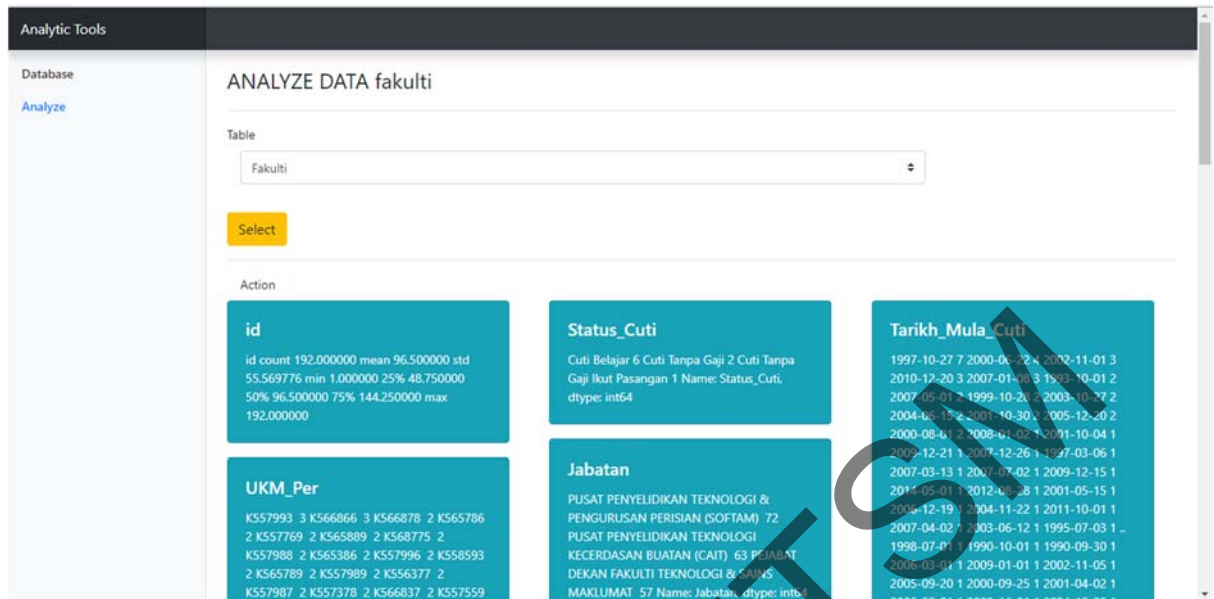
Analytic Tools

Database

Analyze

ANALYZE DATA fakulti

Table

Fakulti

Select

Action

id

id count 192.000000 mean 96.500000 std 55.569776 min 1.000000 25% 48.750000 50% 96.500000 75% 144.250000 max 192.000000

Status_Cuti

Cuti Belajar 6 Cuti Tanpa Gaji 2 Cuti Tanpa Gaji Ikut Pasangan 1 Name: Status_Cuti, dtype: int64

Tarikh_Mula_Cuti

1997-10-27 7 2000-06-22 4 2002-11-01 3 2010-12-20 3 2007-01-08 3 1993-10-01 2 2007-05-01 2 1999-10-28 2 2003-10-27 2 2004-06-15 2 2001-10-30 2 2005-12-20 2 2000-08-01 2 2008-01-02 1 2001-10-04 1 2009-12-21 1 2007-12-26 1 1997-03-06 1 2007-03-13 1 2007-07-02 1 2009-12-15 1 2014-05-01 1 2012-08-28 1 2001-05-15 1 2006-12-19 1 2004-11-22 1 2011-10-01 1 2007-04-02 1 2003-06-12 1 1995-07-03 1 ... 1998-07-01 1 1990-10-01 1 1990-09-30 1 2006-03-01 1 2009-01-01 1 2002-11-05 1 2005-09-20 1 2000-09-25 1 2001-04-02 1

UKM_Per

K557993 3 K566866 3 K566878 2 K565786 2 K557769 2 K565889 2 K568775 2 K557988 2 K565386 2 K557996 2 K558593 2 K565789 2 K557989 2 K556377 2 K557987 2 K557378 2 K566837 2 K557559

Jabatan

PUSAT PENYELIDIKAN TEKNOLOGI & PENGURUSAN PERISIAN (SOFTAM) 72 PUSAT PENYELIDIKAN TEKNOLOGI KECERDASAN BUATAN (CAIT) 63 PEJABAT DEKAN FAKULTI TEKNOLOGI & SAINS MAKLUMAT 57 Name: Jabatan, dtype: int64

UTM